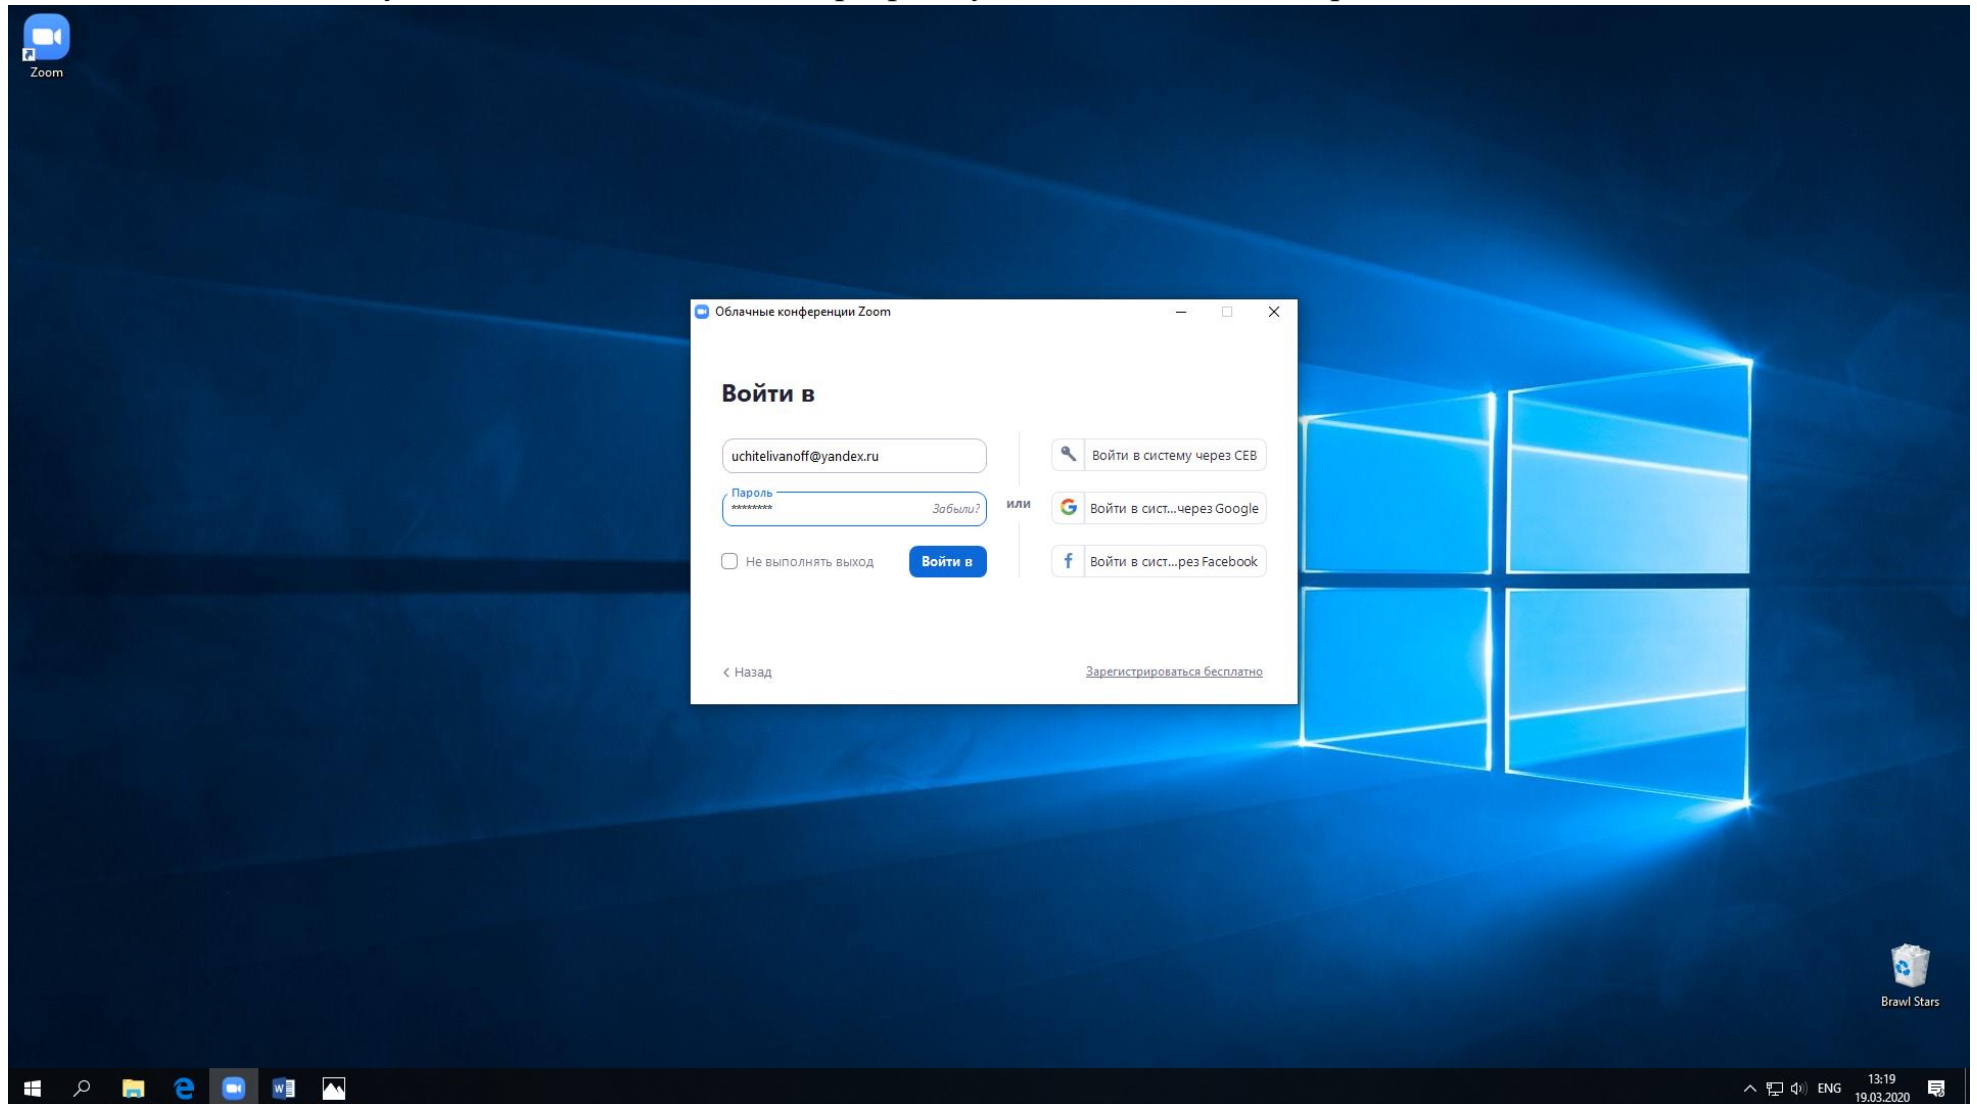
Zoom

Облачные конференции Zoom

Войти в

uchitelivanoff@yandex.ru

Пароль
********
Забыли?

или

Войти в систему через СЕВ

Войти в сист...через Google

Войти в сист...рез Facebook

Не выполнять выход

Войти в

‹ Назад

Зарегистрироваться бесплатно

Brawl Stars

ENG
13:19
19.03.2020